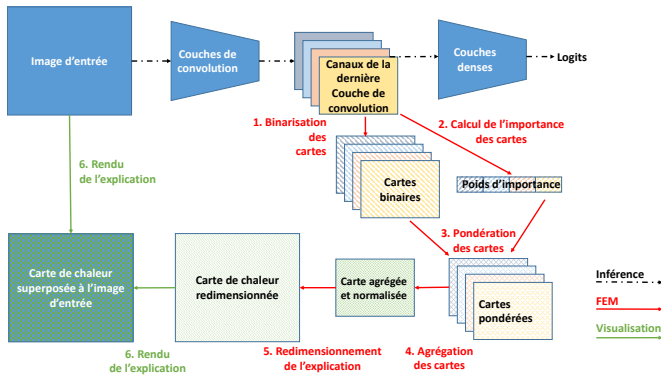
Image d'entrée

Couches de convolution

Canaux de la dernière Couche de convolution

Couches denses

Logits

1. Binarisation des cartes

2. Calcul de l'importance des cartes

Cartes binaires

Poids d'importance

6. Rendu de l'explication

3. Pondération des cartes

Carte de chaleur superposée à l'image d'entrée

Carte de chaleur redimensionnée

Carte agrégée et normalisée

Cartes pondérées

Inférence

FEM

Visualisation

6. Rendu de l'explication

5. Redimensionnement de l'explication

4. Agrégation des cartes